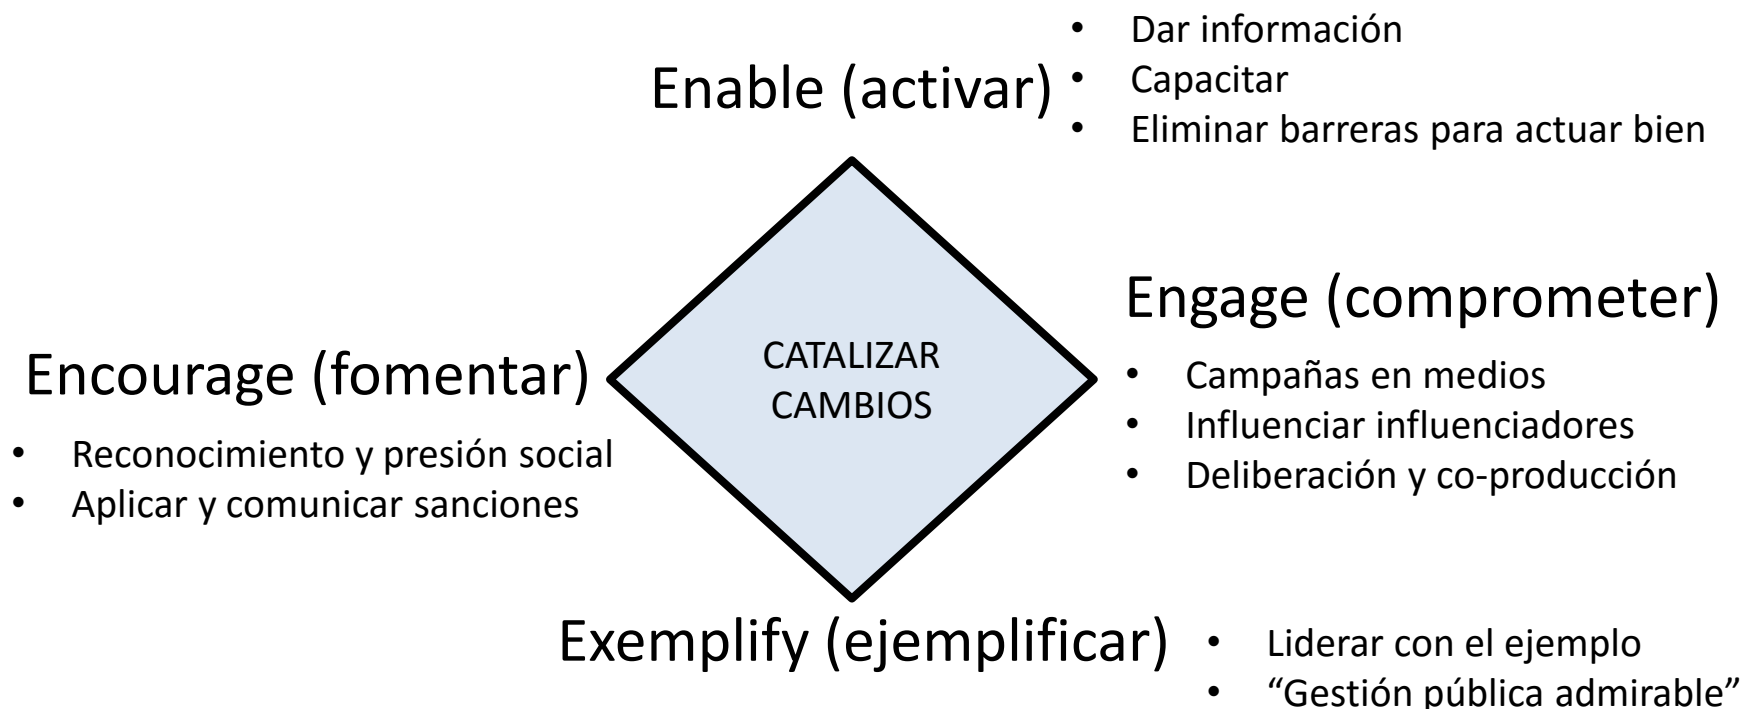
Enable (activar)

- Dar información
- Capacitar
- Eliminar barreras para actuar bien

CATALIZAR CAMBIOS

Engage (comprometer)

- Campañas en medios
- Influenciar influenciadores
- Deliberación y co-producción

Encourage (fomentar)

- Reconocimiento y presión social
- Aplicar y comunicar sanciones

Exemplify (ejemplificar)

- Liderar con el ejemplo
- “Gestión pública admirable”